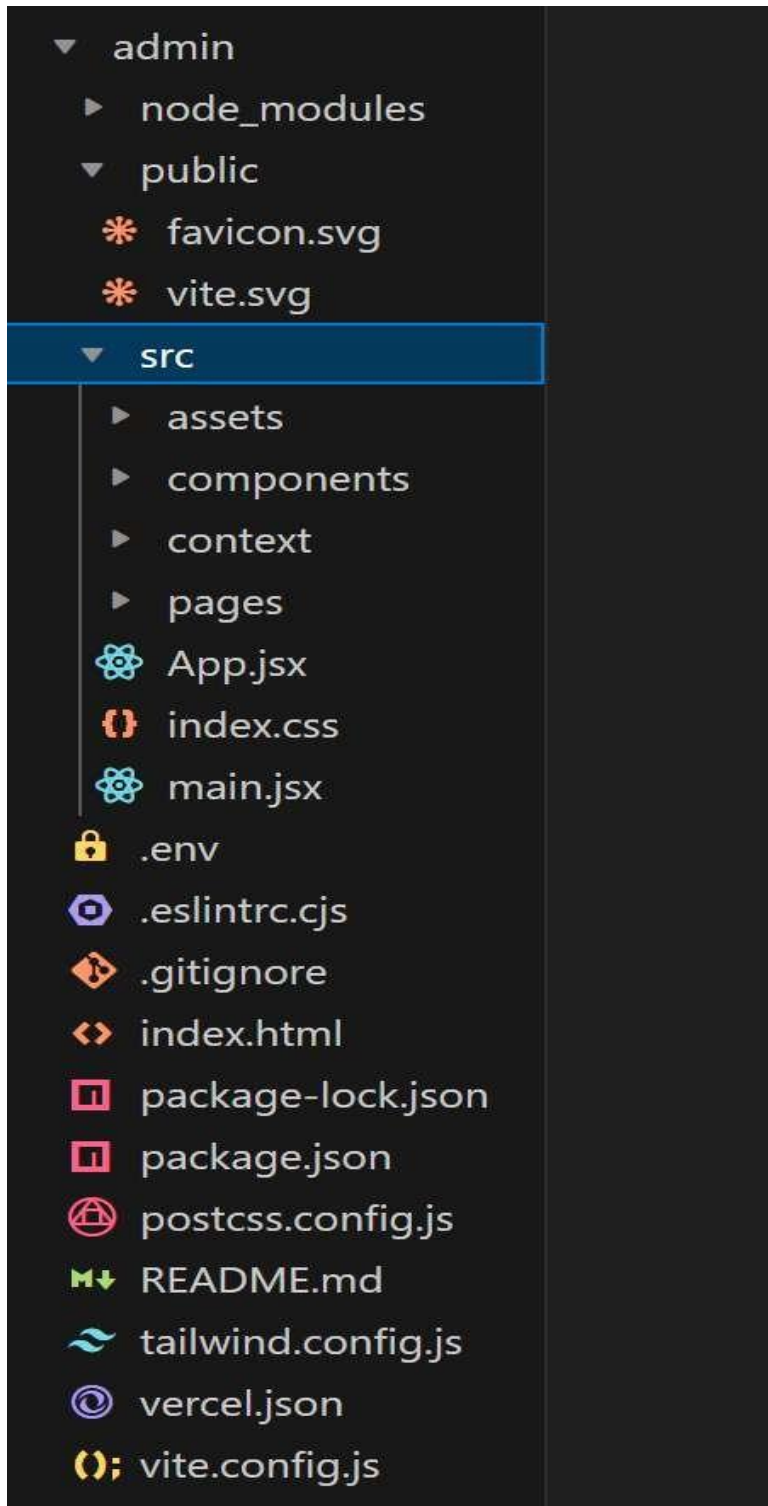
admin
node_modules
public
favicon.svg
vite.svg
src
assets
components
context
pages
App.jsx
index.css
main.jsx
.env
.eslintrc.cjs
.gitignore
index.html
package-lock.json
package.json
postcss.config.js
README.md
tailwind.config.js
vercel.json
vite.config.js